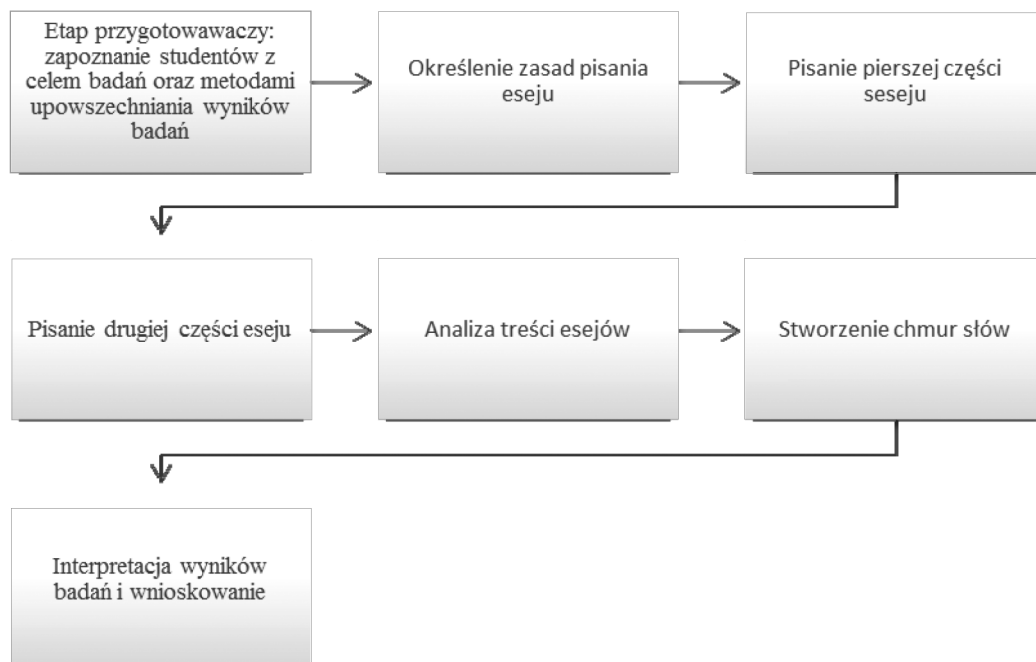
Etap przygotowawaczy: zapoznanie studentów z celem badań oraz metodami upowszechniania wyników badań

Określenie zasad pisania eseju

Pisanie pierszej części seseju

Pisanie drugiej części eseju

Analiza treści esejów

Stworzenie chmur słów

Interpretacja wyników badań i wnioskowanie